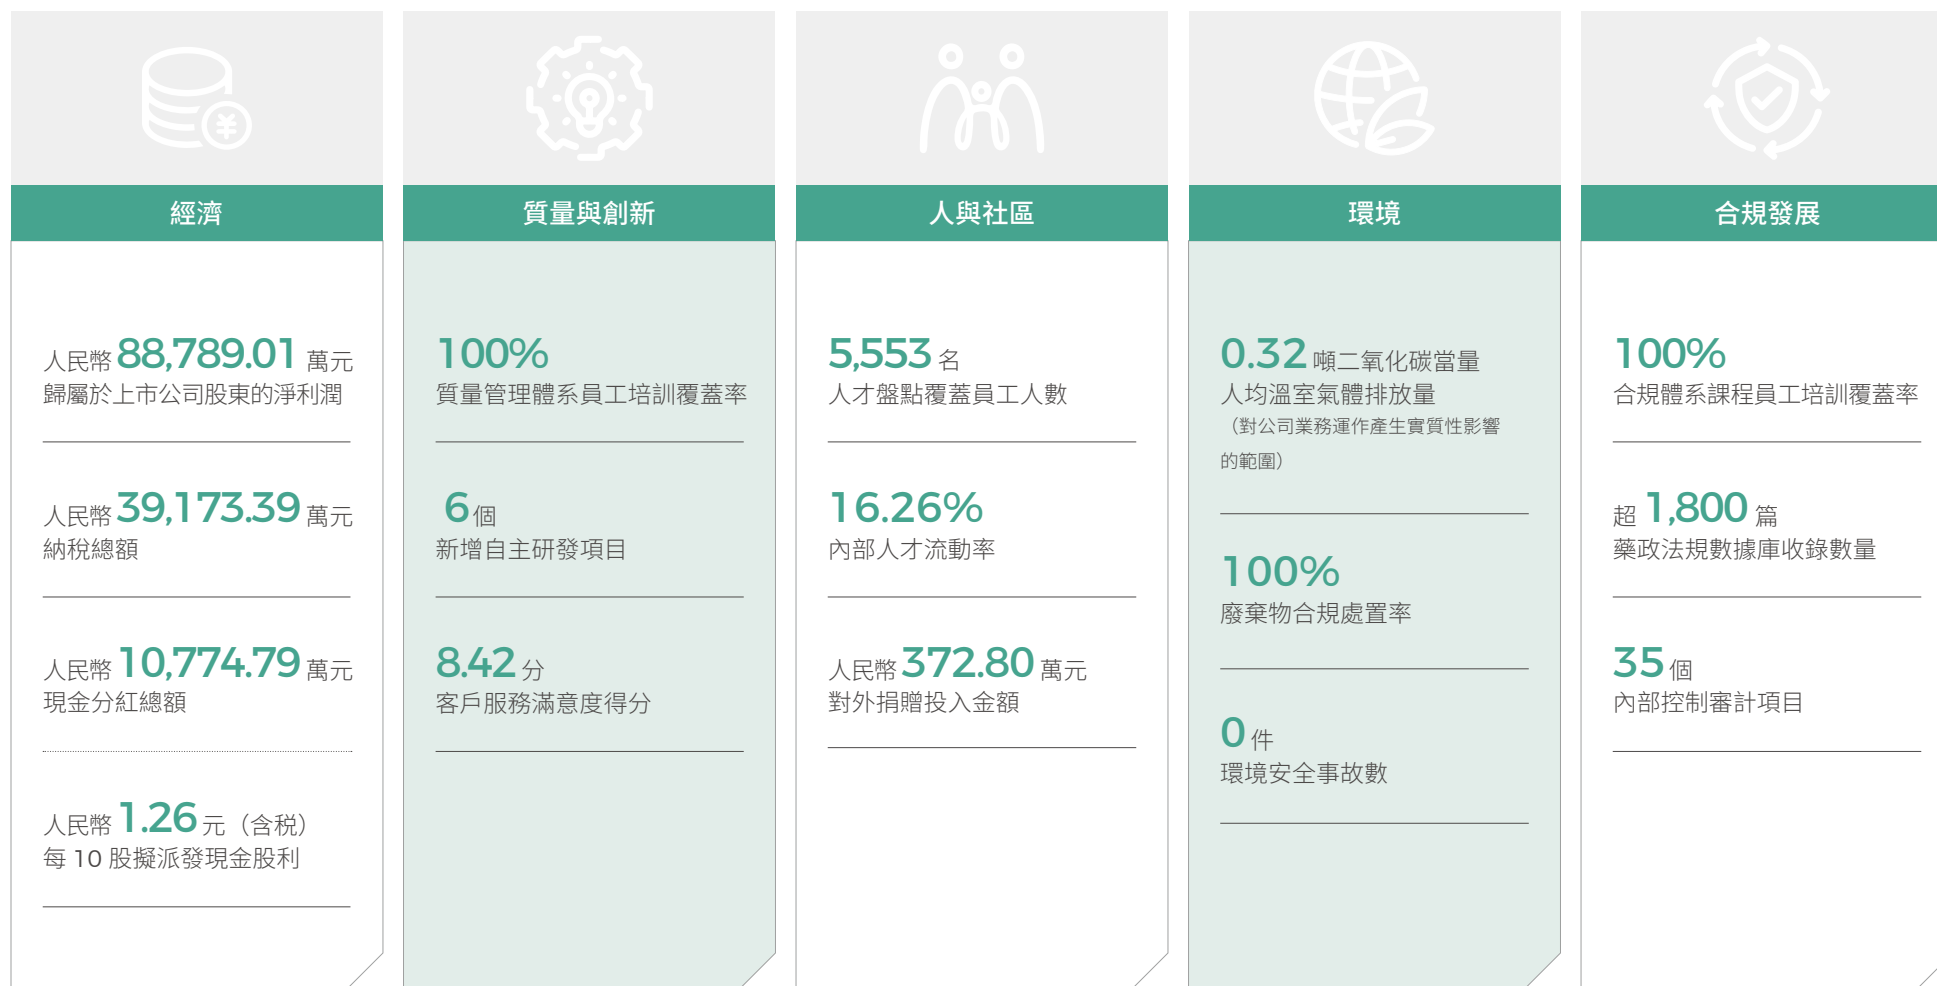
經濟

人民幣 88,789.01 萬元
歸屬於上市公司股東的淨利潤

人民幣 39,173.39 萬元
納稅總額

人民幣 10,774.79 萬元
現金分紅總額

人民幣 1.26 元（含稅）
每 10 股擬派發現金股利

質量與創新

100%
質量管理體系員工培訓覆蓋率

6 個
新增自主研發項目

8.42 分
客戶服務滿意度得分

人與社區

5,553 名
人才盤點覆蓋員工人數

16.26%
內部人才流動率

人民幣 372.80 萬元
對外捐贈投入金額

環境

0.32 噸二氧化碳當量
人均溫室氣體排放量
（對公司業務運作產生實質性影響的範圍）

100%
廢棄物合規處置率

0 件
環境安全事故數

合規發展

100%
合規體系課程員工培訓覆蓋率

超 1,800 篇
藥政法規數據庫收錄數量

35 個
內部控制審計項目